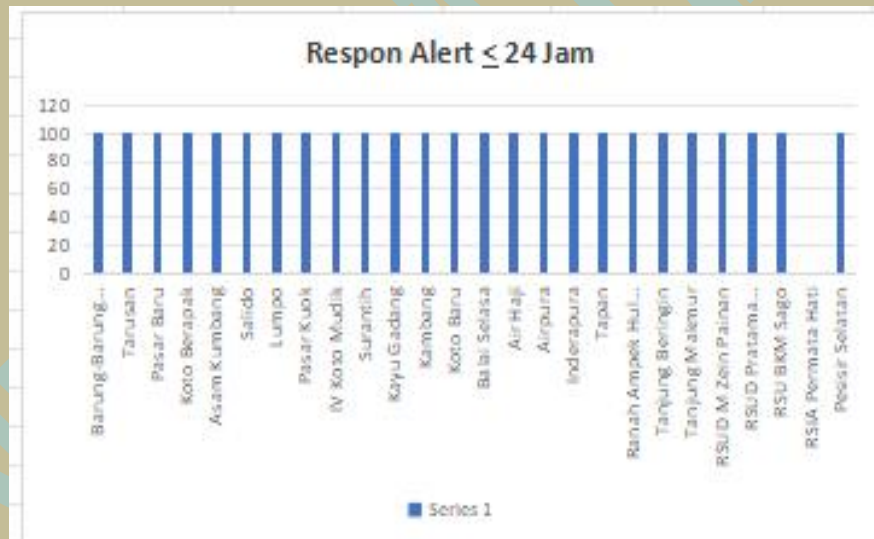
Respon Alert $\leq$ 24 Jam

120
100
80
60
40
20
0

Barung Barung...
Tarusan
Pasar Baru
Koto Berapak
Asam Kumbang
Salido
Lumpo
Pasar Kuok
IV Koto Mudik
Surantih
Kayu Gadang
Kambang
Koto Baru
Balai Selasa
Air Haji
Airpura
Indrapura
Tapan
Ranah Ampek Hul...
Tanjung Beringin
Tanjung Makmur
RSUD M Zein Painan
RSUD Pratama...
RSU BKM Sago
RSIA Permata Hati
Pesisir Selatan

Series 1